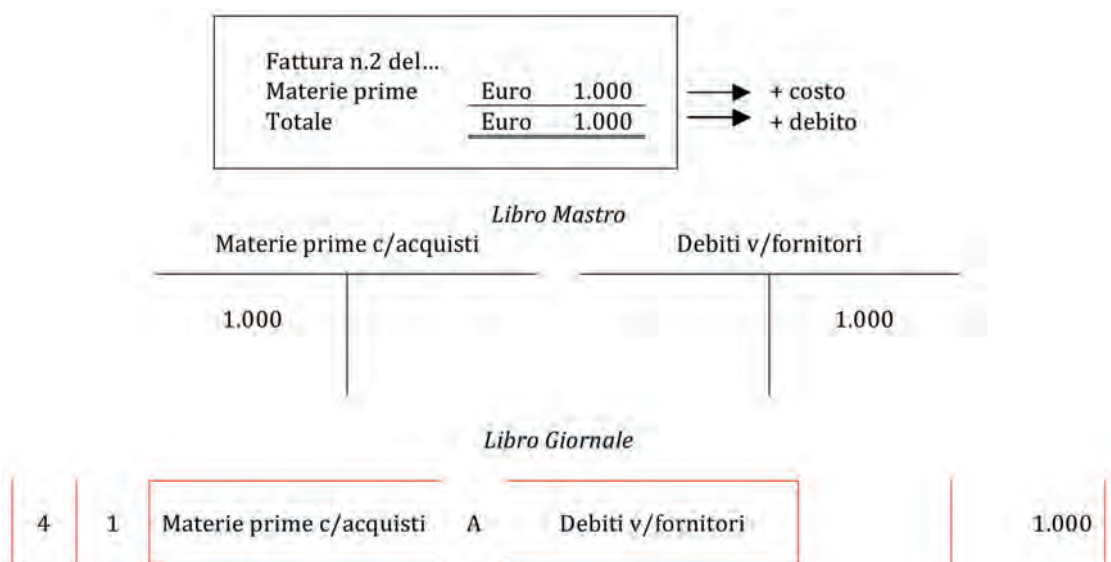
Fattura n.2 del...
Materie prime Euro 1.000 → + costo
Totale Euro 1.000 → + debito

*Libro Mastro*

| Materie prime c/acquisti | |
|---|---|
| 1.000 | |

| Debiti v/fornitori | |
|---|---|
| | 1.000 |

*Libro Giornale*

| 4 | 1 | Materie prime c/acquisti | A | Debiti v/fornitori | | 1.000 |
|---|---|---|---|---|---|---|